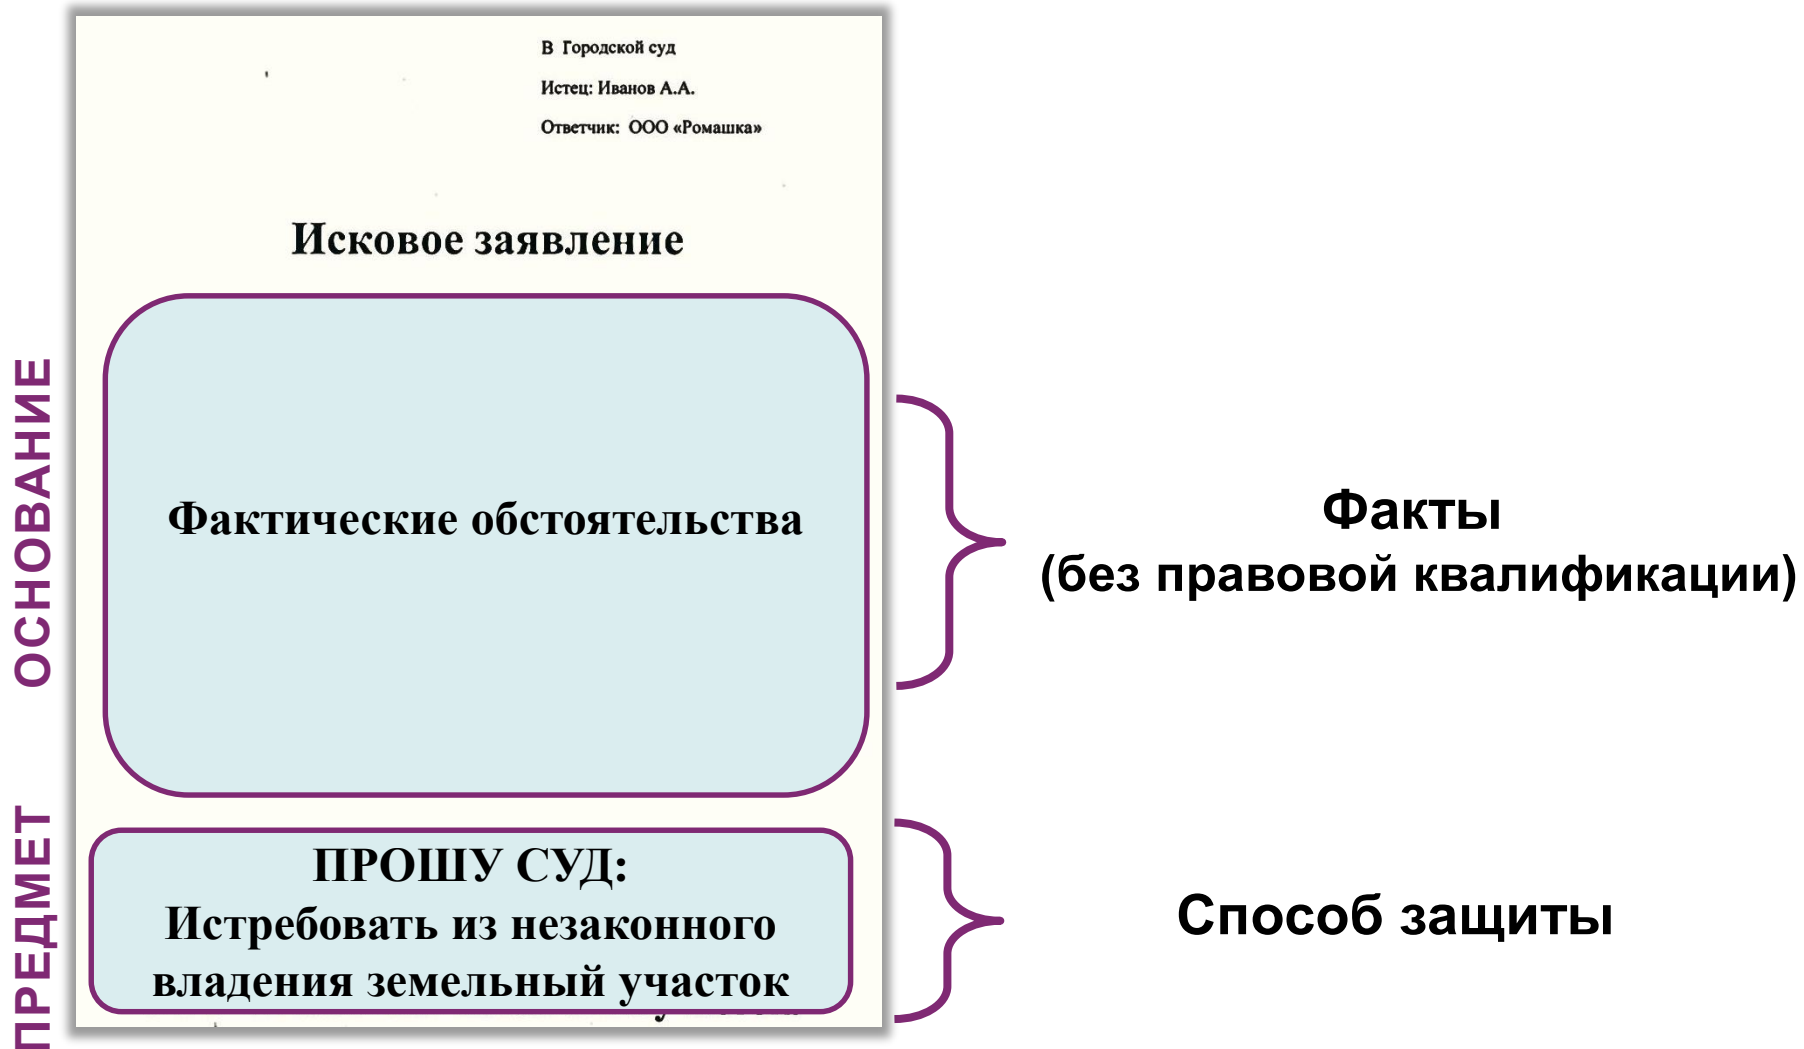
В Городской суд

Истец: Иванов А.А.

Ответчик: ООО «Ромашка»

Исковое заявление

ОСНОВАНИЕ

Фактические обстоятельства

Факты
(без правовой квалификации)

ПРЕДМЕТ

ПРОШУ СУД:
Истребовать из незаконного владения земельный участок

Способ защиты